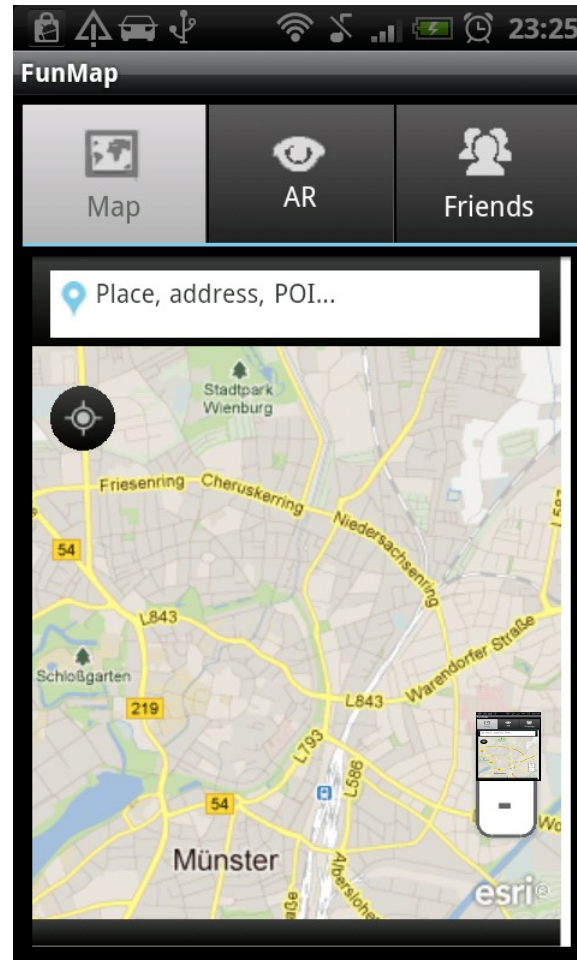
23:25

FunMap

Map

AR

Friends

Place, address, POI...

Stadtpark Wienburg

Friesenring

Cheruskerring

Niedersachsenring

54

L843

Warendorfer Straße

Schloßgarten

219

L843

L793

L586

54

Münster

Albersloher

-

esri